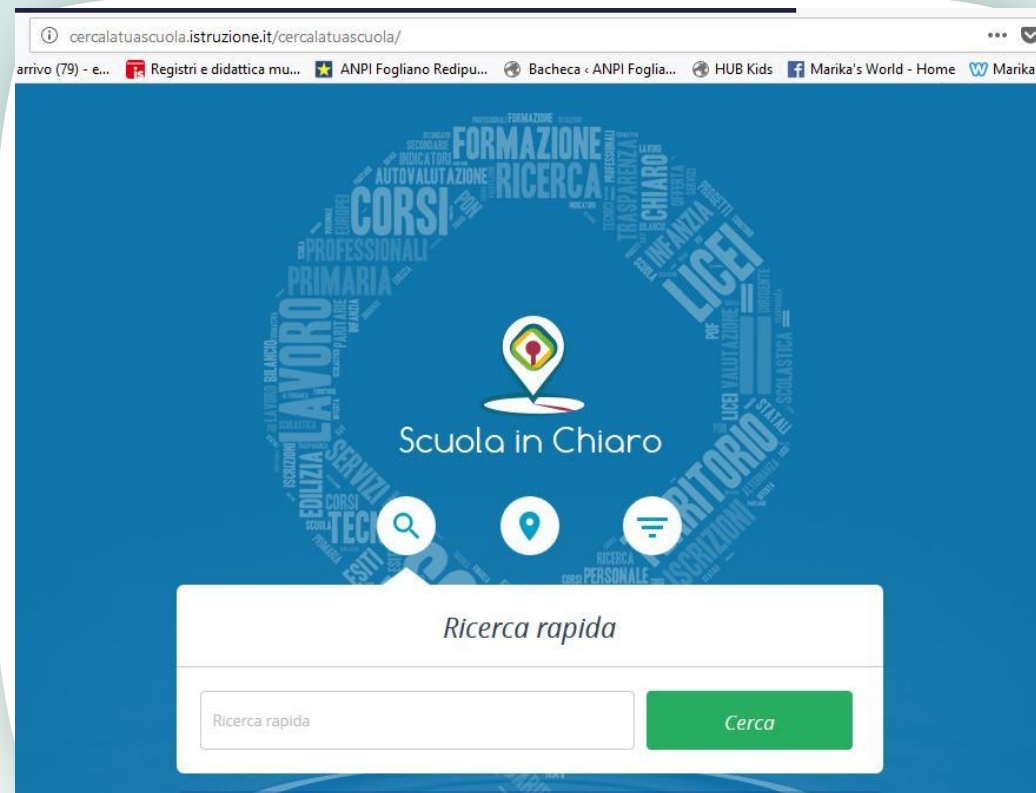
cercalatuascuola.istruzione.it/cercalatuascuola/

arrivo (79) - e... Registri e didattica mu... ANPI Fogliano Redipu... Bacheca ‹ ANPI Foglia... HUB Kids Marika's World - Home Marika

FORMAZIONE AUTOVALUTAZIONE RICERCA CORSI PROFESSIONALI PRIMARIA LAVORO LICEI CHIARO INFANZIA TRASPARENZA EDILIZIA SERVIZI TECNICI ESITI TERRITORIO ISCRIZIONI PERSONALE CORSI RICERCA STATALI SCOLASTICA

Scuola in Chiaro

Ricerca rapida

Ricerca rapida

Cerca